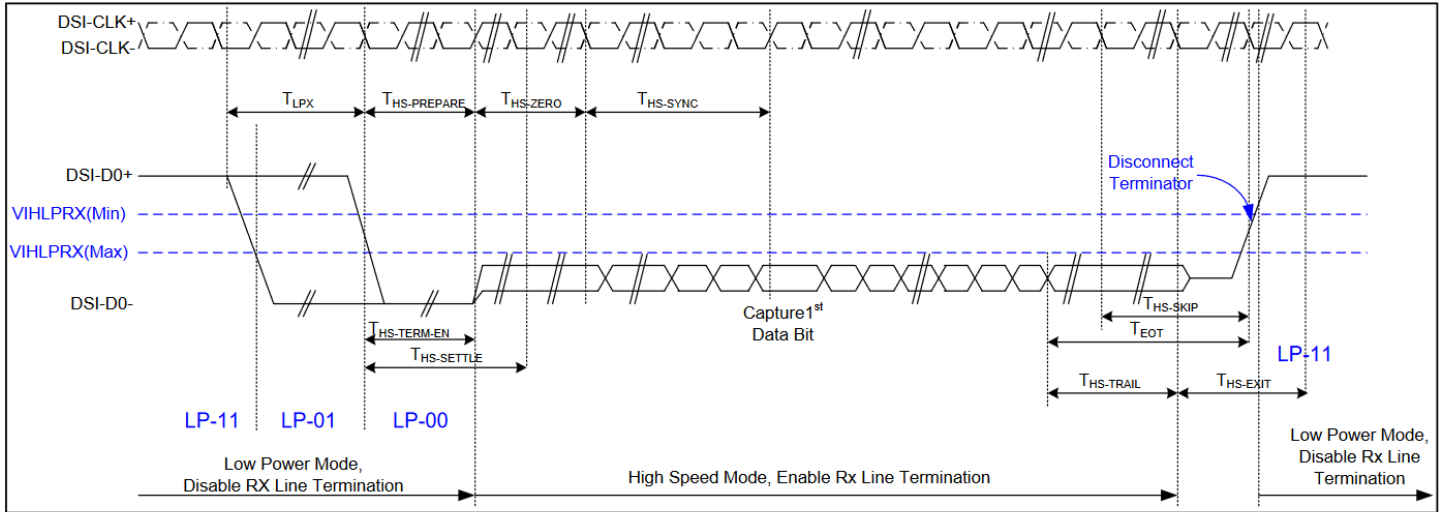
DSI-CLK+
DSI-CLK-

$T_{LPX}$
$T_{HS\text{-}PREPARE}$
$T_{HS\text{-}ZERO}$
$T_{HS\text{-}SYNC}$

DSI-D0+
VIHLPRX(Min)
VIHLPRX(Max)
DSI-D0-

Disconnect Terminator

Capture1$^{st}$ Data Bit

$T_{HS\text{-}TERM\text{-}EN}$
$T_{HS\text{-}SETTLE}$
$T_{HS\text{-}SKIP}$
$T_{EOT}$
$T_{HS\text{-}TRAIL}$
$T_{HS\text{-}EXIT}$

LP-11
LP-01
LP-00
LP-11

Low Power Mode, Disable RX Line Termination

High Speed Mode, Enable Rx Line Termination

Low Power Mode, Disable Rx Line Termination